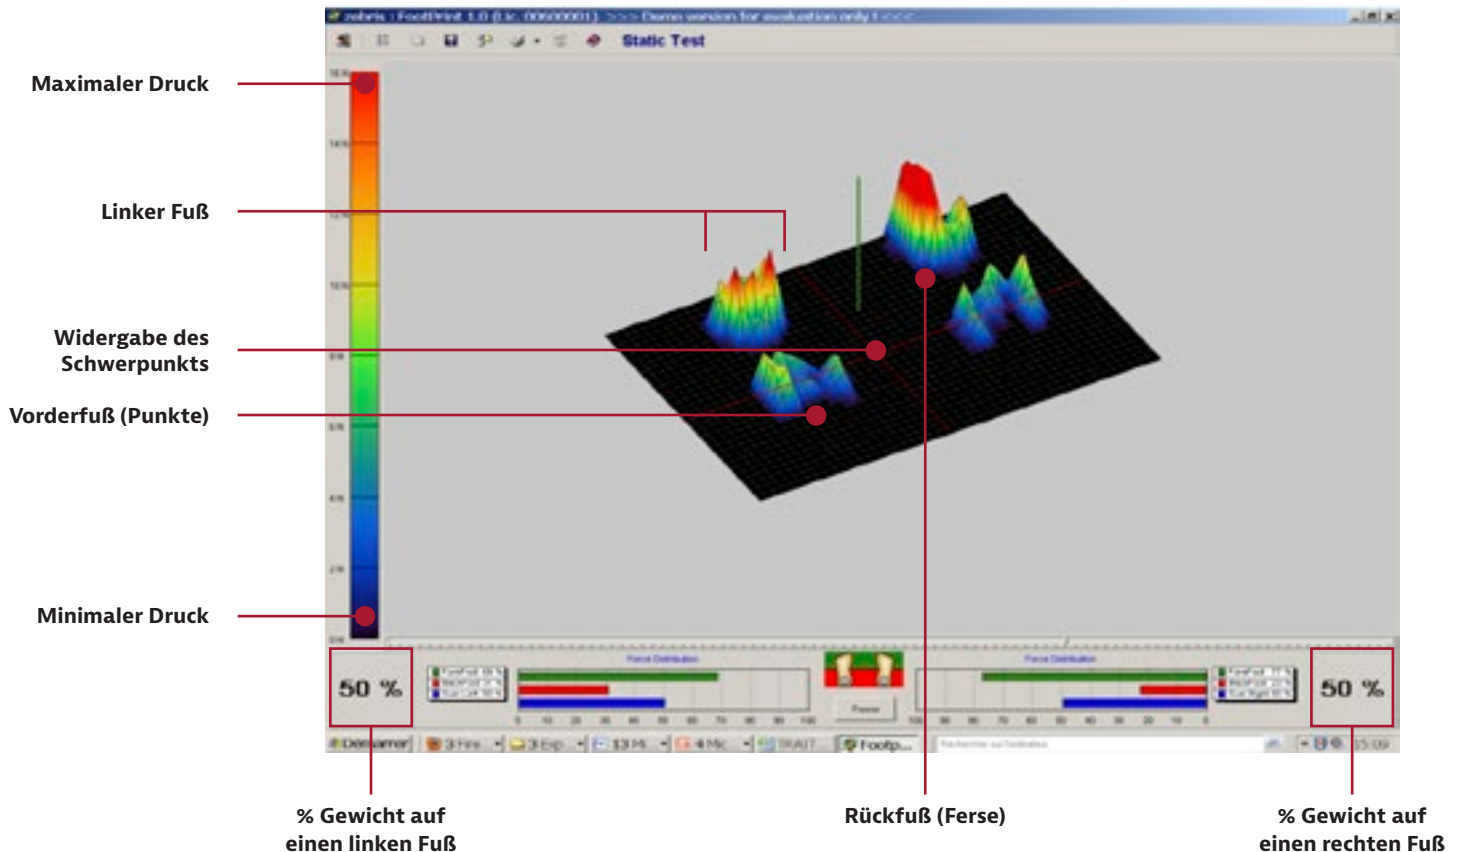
Maximaler Druck

Linker Fuß

Widergabe des Schwerpunkts

Vorderfuß (Punkte)

Minimaler Druck

zebris : FootPrint 1.0 (Lic. 00600001) >>> Demo version for evaluation only ! <<<

Static Test

Force Distribution

Force Distribution

Pause

50 %

50 %

% Gewicht auf einen linken Fuß

Rückfuß (Ferse)

% Gewicht auf einen rechten Fuß